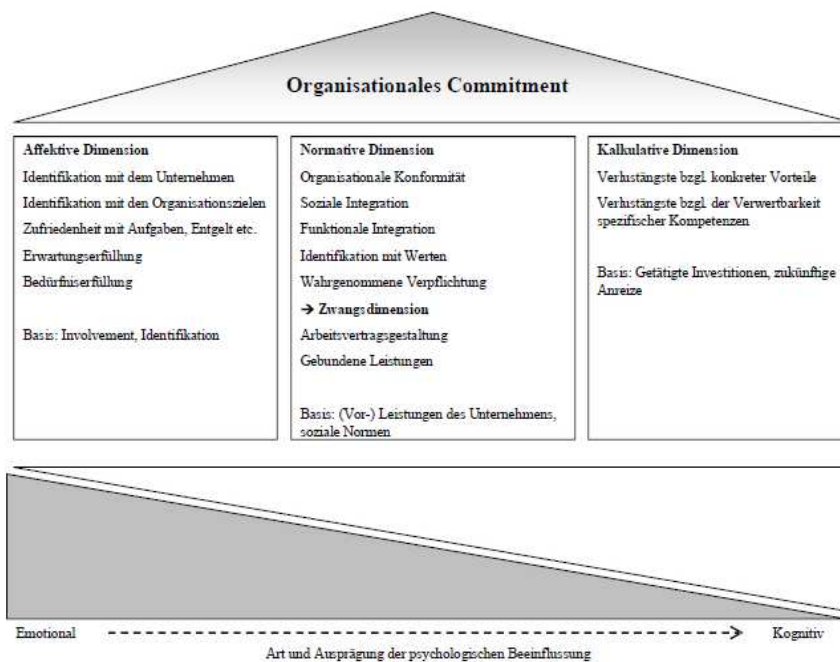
Organisationales Commitment

Affektive Dimension

Identifikation mit dem Unternehmen

Identifikation mit den Organisationszielen

Zufriedenheit mit Aufgaben, Entgelt etc.

Erwartungserfüllung

Bedürfniserfüllung

Basis: Involvement, Identifikation

Normative Dimension

Organisationale Konformität

Soziale Integration

Funktionale Integration

Identifikation mit Werten

Wahrgenommene Verpflichtung

→ Zwangsdimension

Arbeitsvertragsgestaltung

Gebundene Leistungen

Basis: (Vor-) Leistungen des Unternehmens, soziale Normen

Kalkulative Dimension

Verlustängste bzgl. konkreter Vorteile

Verlustängste bzgl. der Verwertbarkeit spezifischer Kompetenzen

Basis: Getätigte Investitionen, zukünftige Anreize

Emotional --------------------------------------------→ Kognitiv

Art und Ausprägung der psychologischen Beeinflussung